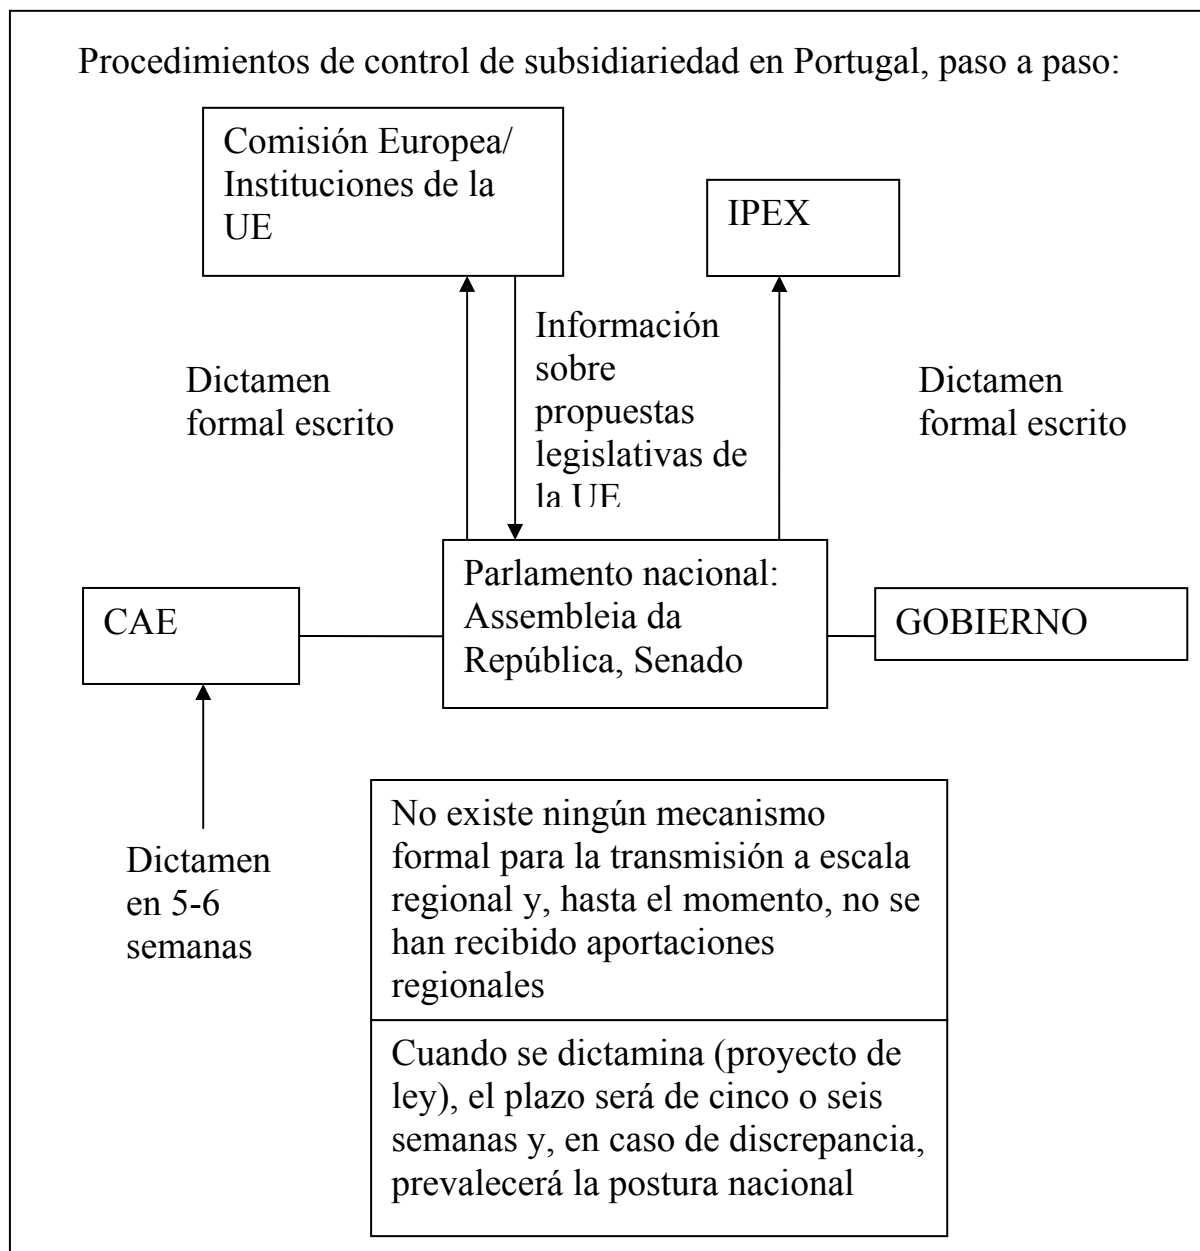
Procedimientos de control de subsidiariedad en Portugal, paso a paso:

Comisión Europea/ Instituciones de la UE

IPEX

Dictamen formal escrito

Información sobre propuestas legislativas de la UE

Dictamen formal escrito

CAE

Parlamento nacional: Assembleia da República, Senado

GOBIERNO

Dictamen en 5-6 semanas

No existe ningún mecanismo formal para la transmisión a escala regional y, hasta el momento, no se han recibido aportaciones regionales

Cuando se dictamina (proyecto de ley), el plazo será de cinco o seis semanas y, en caso de discrepancia, prevalecerá la postura nacional